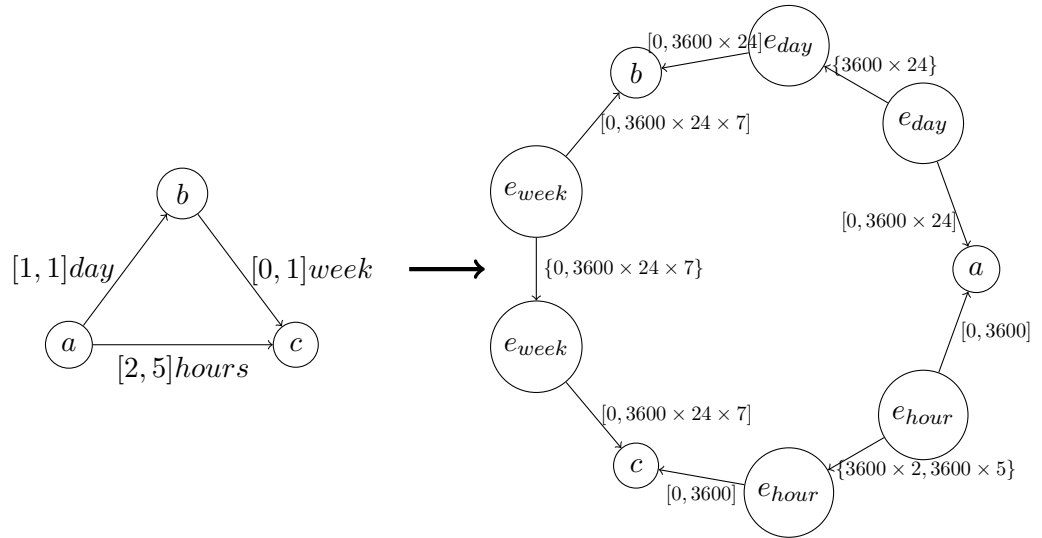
$b$

$[1,1]day$

$[0,1]week$

$a$

$c$

$[2,5]hours$

$[0, 3600 \times 24]$

$e_{day}$

$b$

$\{3600 \times 24\}$

$e_{day}$

$[0, 3600 \times 24 \times 7]$

$e_{week}$

$[0, 3600 \times 24]$

$a$

$\{0, 3600 \times 24 \times 7\}$

$e_{week}$

$[0, 3600]$

$[0, 3600 \times 24 \times 7]$

$e_{hour}$

$c$

$\{3600 \times 2, 3600 \times 5\}$

$[0, 3600]$

$e_{hour}$